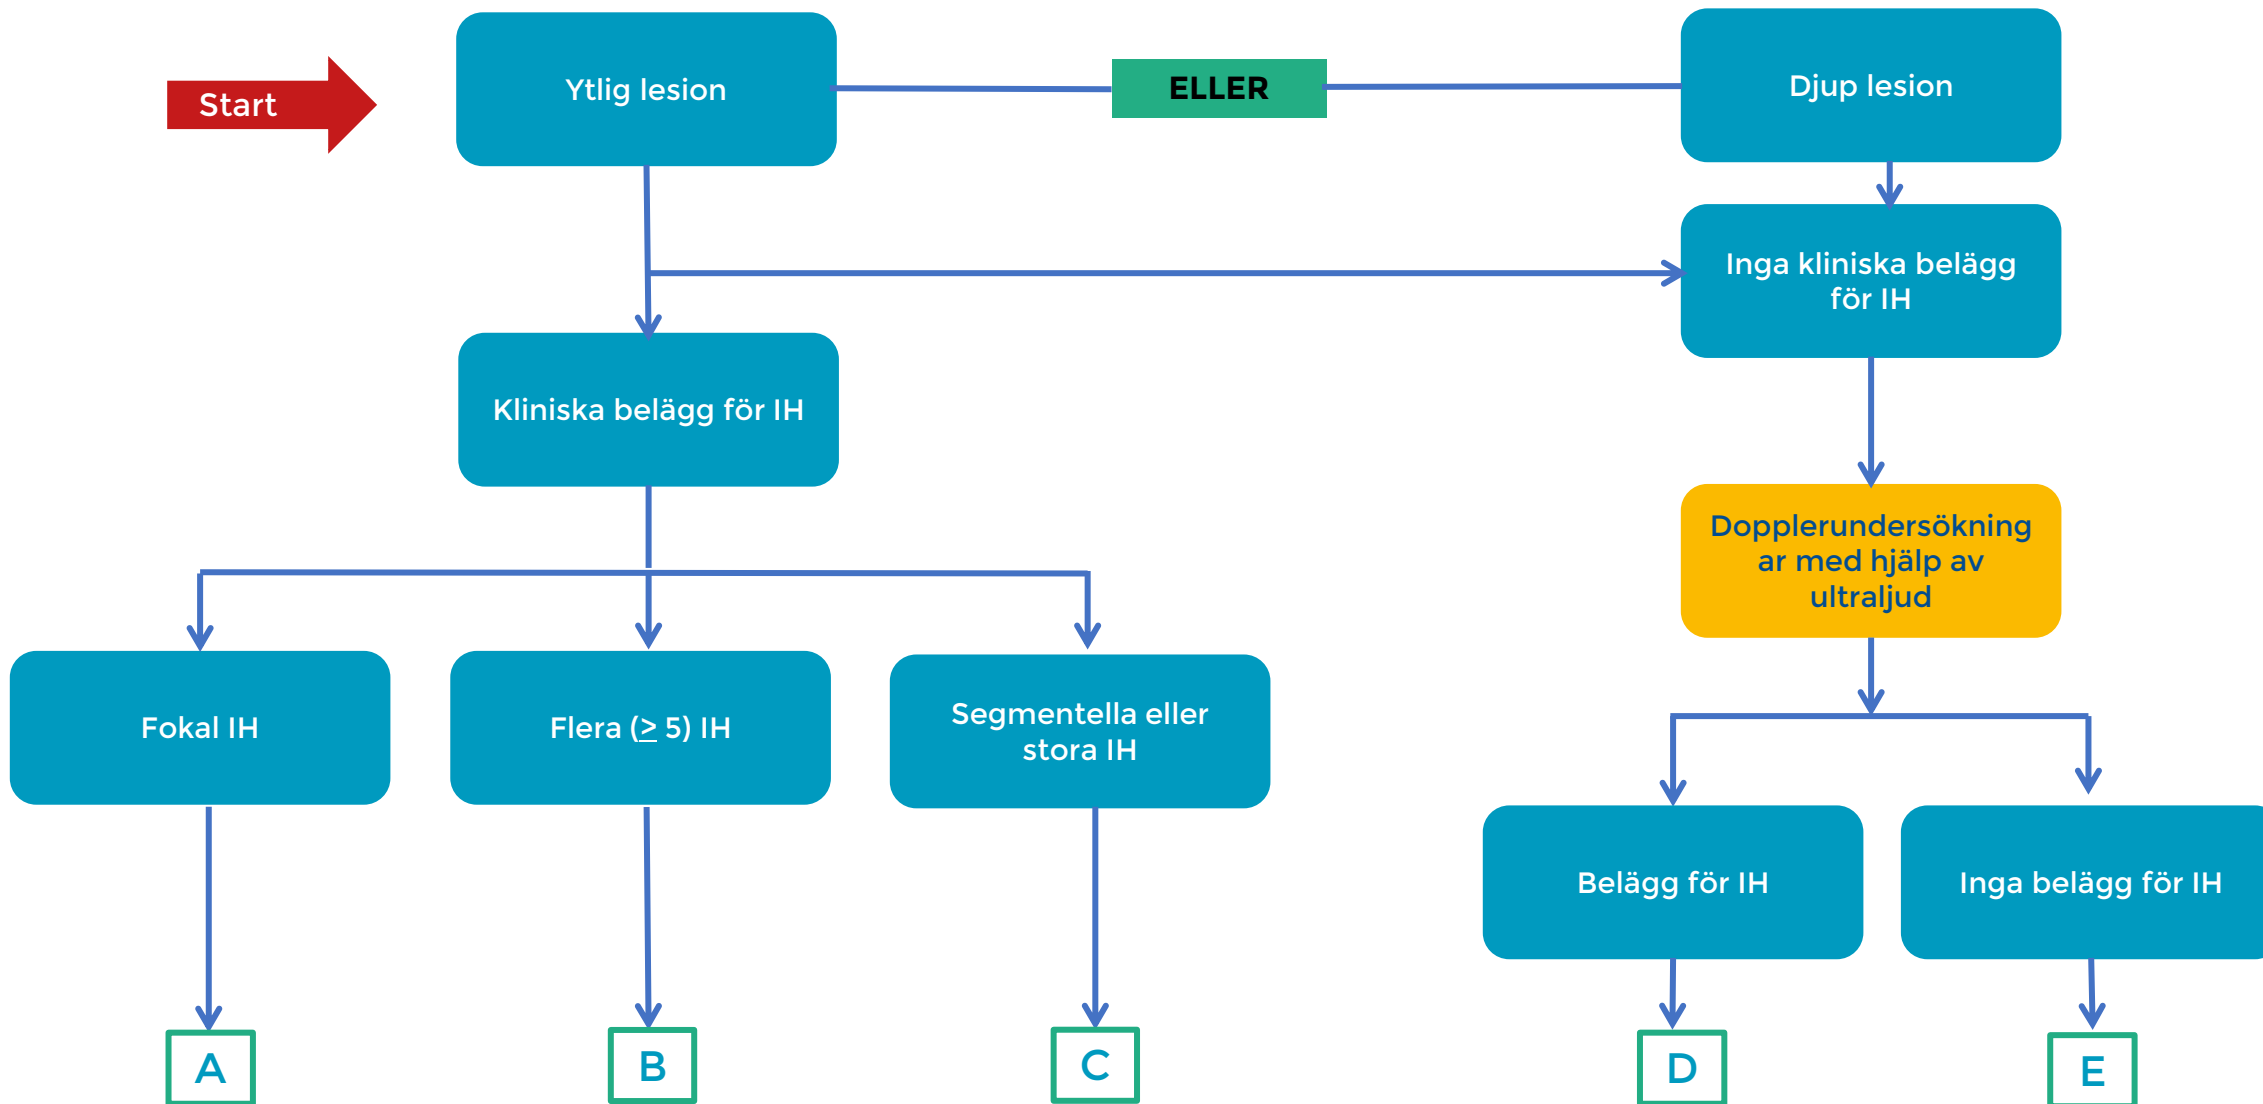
Start

Ytlig lesion

ELLER

Djup lesion

Inga kliniska belägg för IH

Kliniska belägg för IH

Dopplerundersökning ar med hjälp av ultraljud

Fokal IH

Flera ($\geq$ 5) IH

Segmentella eller stora IH

Belägg för IH

Inga belägg för IH

A

B

C

D

E